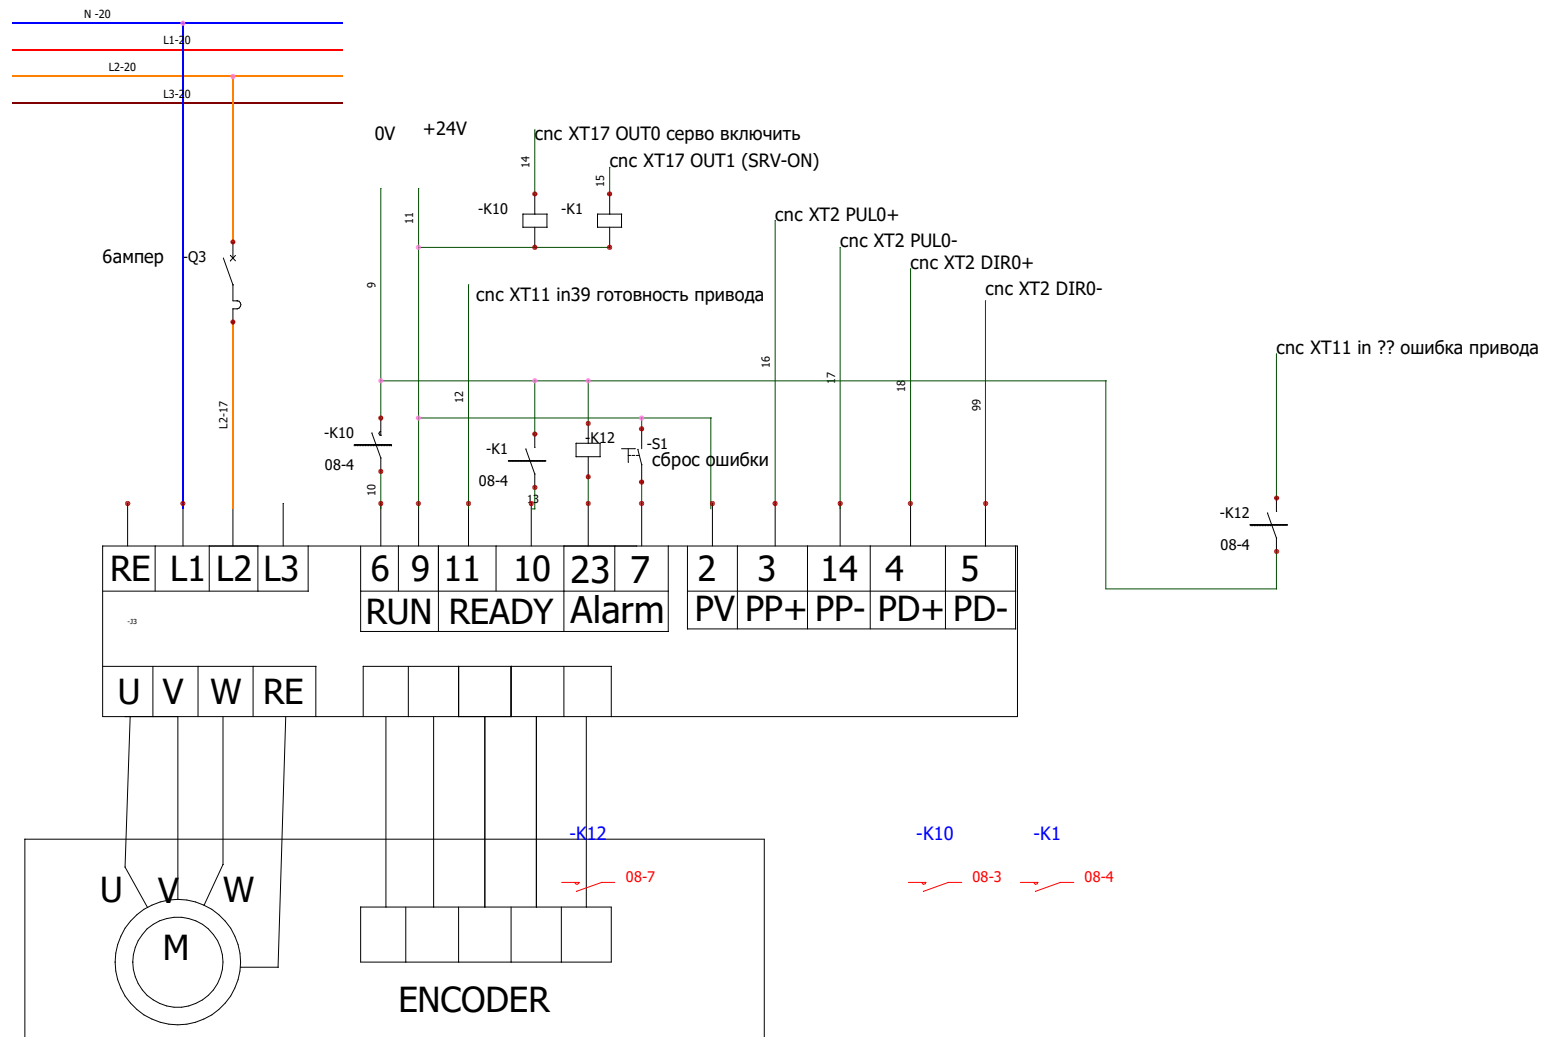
N -20
L1-20
L2-20
L3-20

0V
+24V
cnc XT17 OUT0 серво включить
cnc XT17 OUT1 (SRV-ON)
14
15
-K10
-K1
11
cnc XT2 PUL0+
cnc XT2 PUL0-
cnc XT2 DIR0+
cnc XT2 DIR0-
6ампер
-Q3
9
cnc XT11 in39 готовность привода
cnc XT11 in ?? ошибка привода
L2-17
16
17
18
99
12
-K10
08-4
-K1
08-4
-K12
-S1
сброс ошибки
10
13
-K12
08-4

| RE | L1 | L2 | L3 |
|---|---|---|---|

| 6 | 9 | 11 | 10 | 23 | 7 |
|---|---|---|---|---|---|
| RUN | | READY | | Alarm | |

| 2 | 3 | 14 | 4 | 5 |
|---|---|---|---|---|
| PV | PP+ | PP- | PD+ | PD- |

-33

| U | V | W | RE |
|---|---|---|---|

-K12
08-7
-K10
08-3
-K1
08-4
U
V
W
M
ENCODER